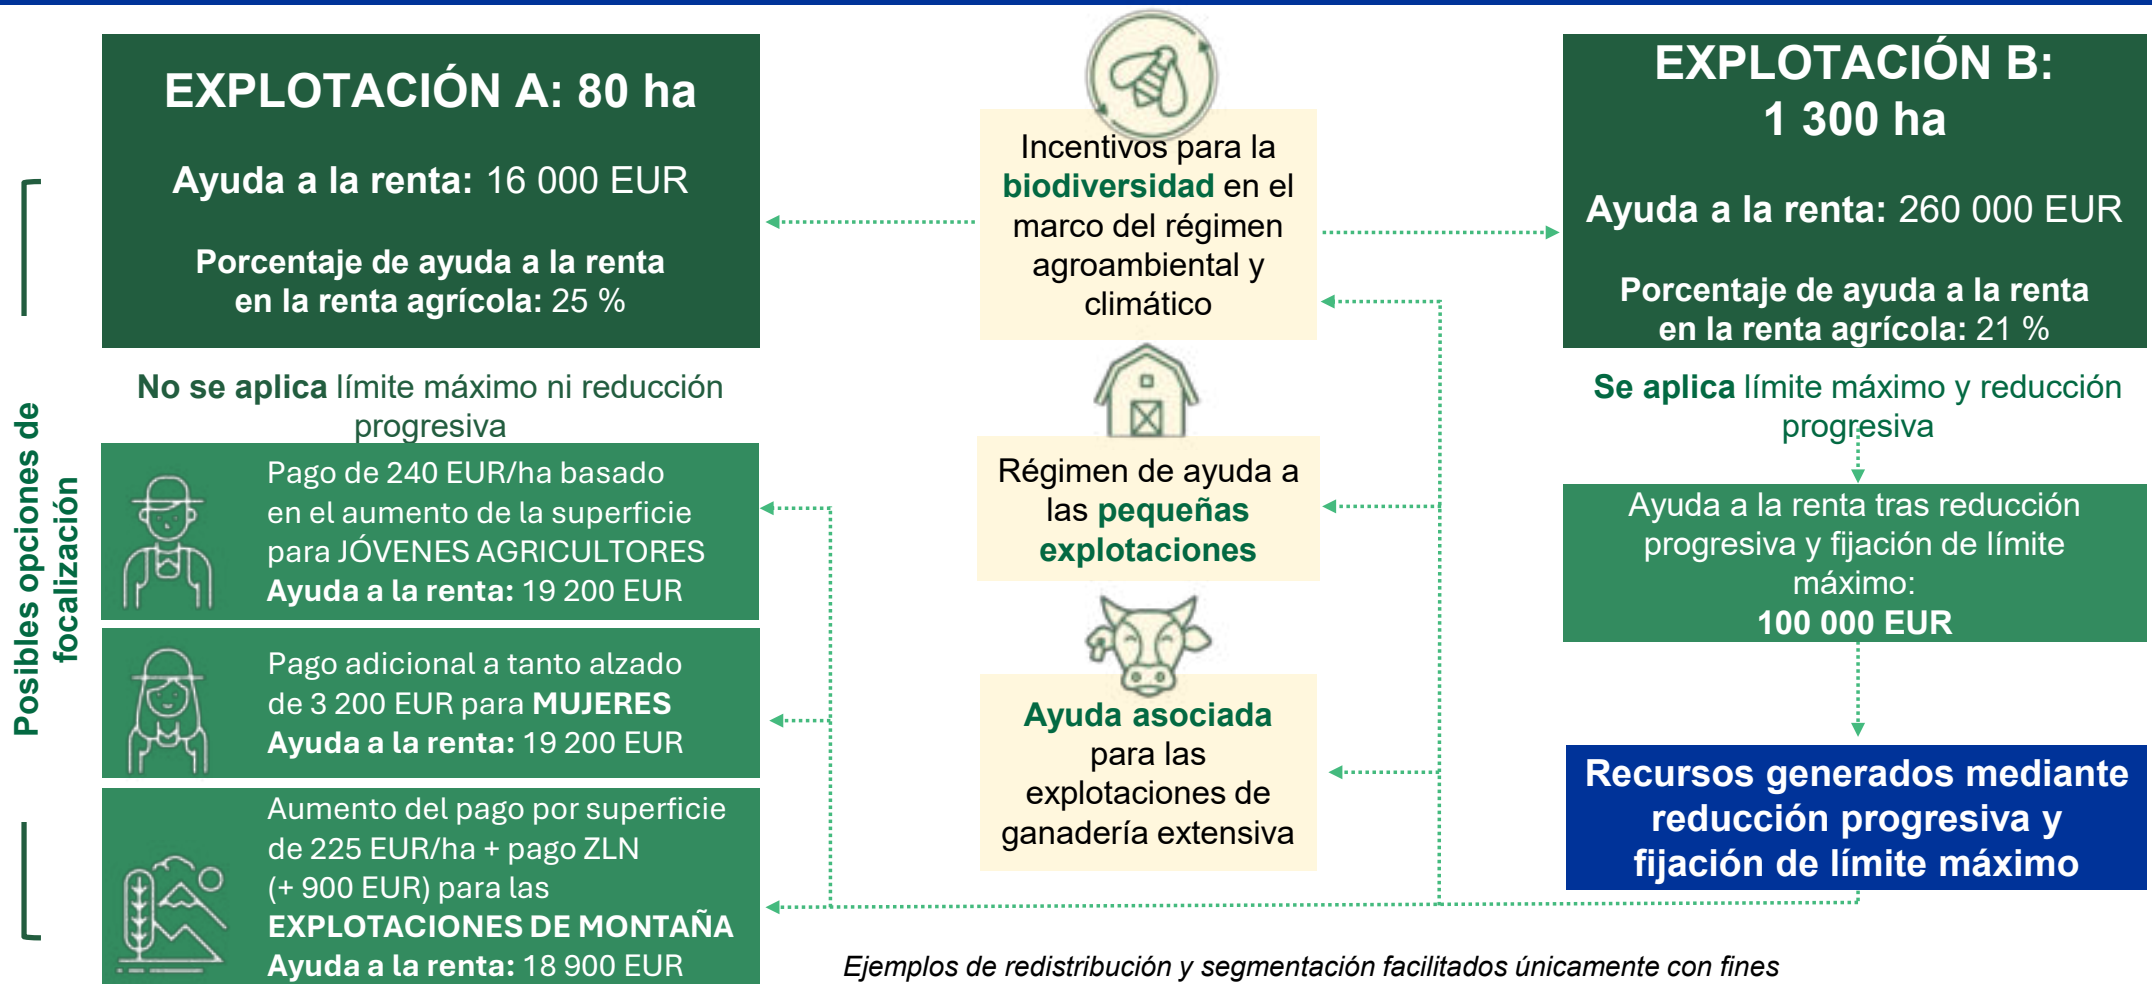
Posibles opciones de focalización

EXPLOTACIÓN A: 80 ha

Ayuda a la renta: 16 000 EUR

Porcentaje de ayuda a la renta en la renta agrícola: 25 %

No se aplica límite máximo ni reducción progresiva

Pago de 240 EUR/ha basado en el aumento de la superficie para JÓVENES AGRICULTORES
Ayuda a la renta: 19 200 EUR

Pago adicional a tanto alzado de 3 200 EUR para MUJERES
Ayuda a la renta: 19 200 EUR

Aumento del pago por superficie de 225 EUR/ha + pago ZLN (+ 900 EUR) para las EXPLOTACIONES DE MONTAÑA
Ayuda a la renta: 18 900 EUR

Incentivos para la biodiversidad en el marco del régimen agroambiental y climático

Régimen de ayuda a las pequeñas explotaciones

Ayuda asociada para las explotaciones de ganadería extensiva

EXPLOTACIÓN B: 1 300 ha

Ayuda a la renta: 260 000 EUR

Porcentaje de ayuda a la renta en la renta agrícola: 21 %

Se aplica límite máximo y reducción progresiva

Ayuda a la renta tras reducción progresiva y fijación de límite máximo:
100 000 EUR

Recursos generados mediante reducción progresiva y fijación de límite máximo

Ejemplos de redistribución y segmentación facilitados únicamente con fines